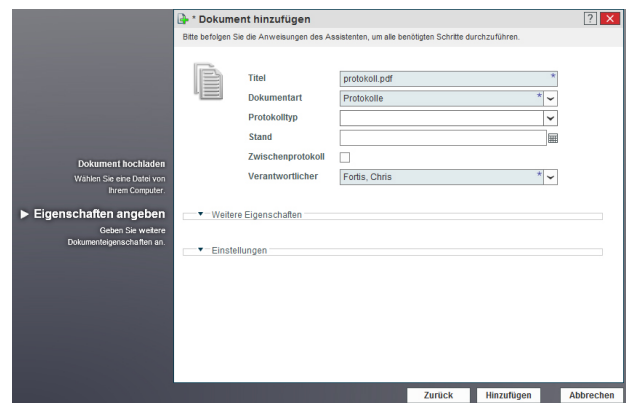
* Dokument hinzufügen

?

Bitte befolgen Sie die Anweisungen des Assistenten, um alle benötigten Schritte durchzuführen.

Dokument hochladen
Wählen Sie eine Datei von Ihrem Computer.

► Eigenschaften angeben
Geben Sie weitere Dokumenteigenschaften an.

Titel protokoll.pdf *
Dokumentart Protokolle *
Protokolltyp
Stand
Zwischenprotokoll
Verantwortlicher Fortis, Chris *

▼ Weitere Eigenschaften

▼ Einstellungen

Zurück Hinzufügen Abbrechen